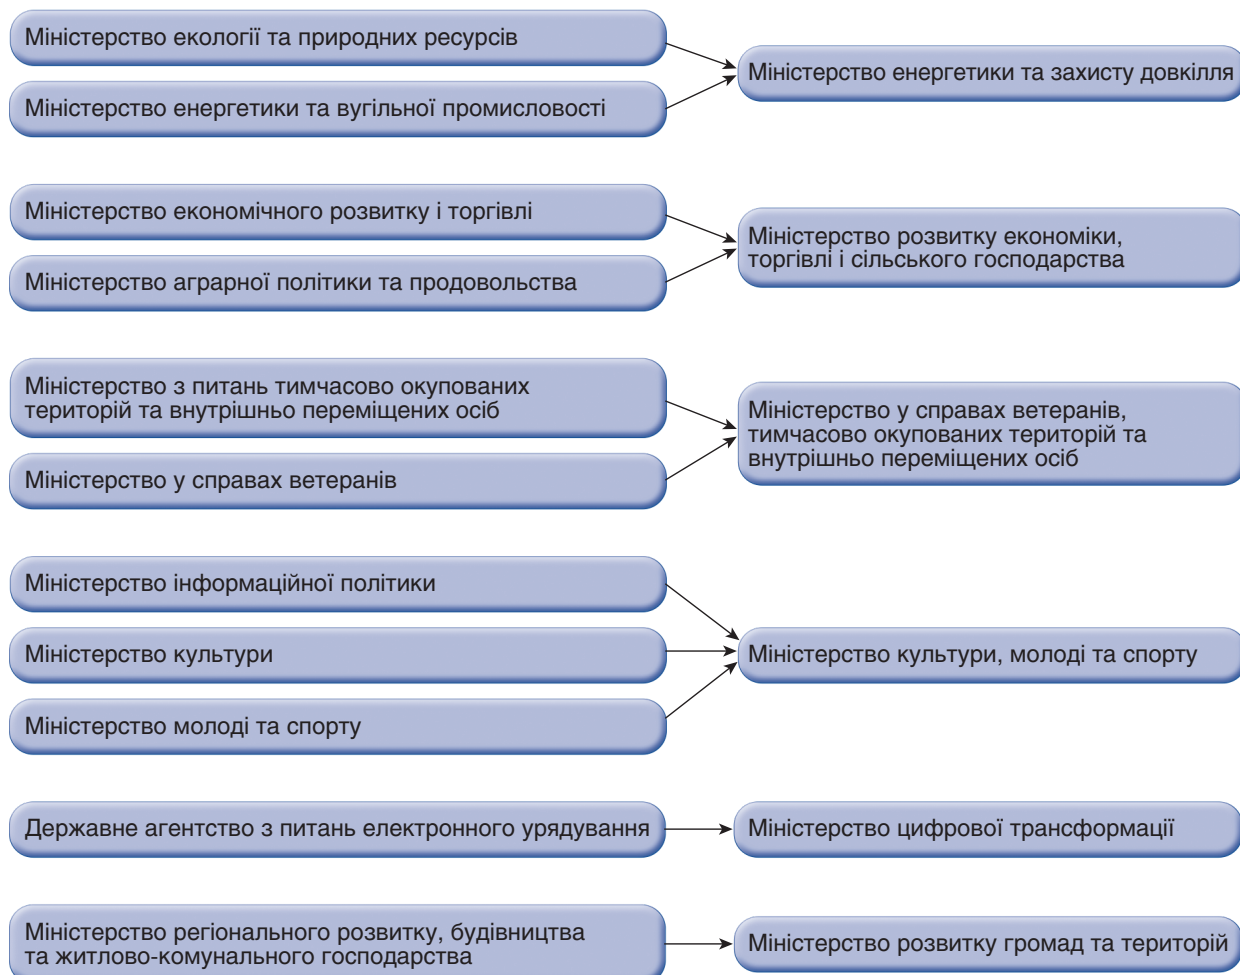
Міністерство екології та природних ресурсів

Міністерство енергетики та вугільної промисловості

Міністерство енергетики та захисту довкілля

Міністерство економічного розвитку і торгівлі

Міністерство аграрної політики та продовольства

Міністерство розвитку економіки, торгівлі і сільського господарства

Міністерство з питань тимчасово окупованих територій та внутрішньо переміщених осіб

Міністерство у справах ветеранів

Міністерство у справах ветеранів, тимчасово окупованих територій та внутрішньо переміщених осіб

Міністерство інформаційної політики

Міністерство культури

Міністерство молоді та спорту

Міністерство культури, молоді та спорту

Державне агентство з питань електронного урядування

Міністерство цифрової трансформації

Міністерство регіонального розвитку, будівництва та житлово-комунального господарства

Міністерство розвитку громад та територій